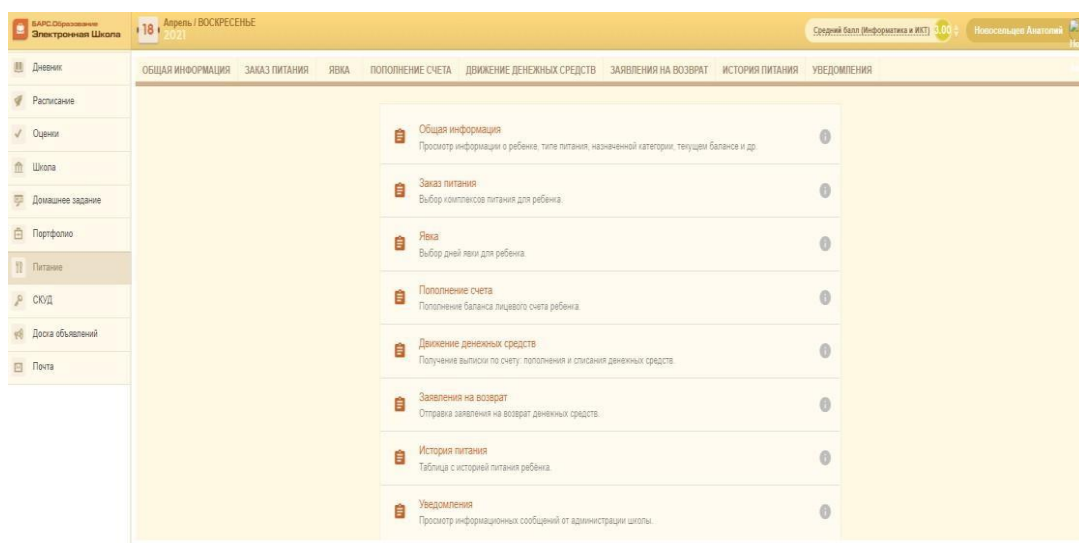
БАРС.Образование
Электронная Школа

18 Апрель / ВОСКРЕСЕНЬЕ
2021

Средний балл (Информатика и ИКТ) 5.00

Новосельцев Анатолий

Дневник
Расписание
Оценки
Школа
Домашнее задание
Портфолио
Питание
СКУД
Доска объявлений
Почта

ОБЩАЯ ИНФОРМАЦИЯ ЗАКАЗ ПИТАНИЯ ЯВКА ПОПОЛНЕНИЕ СЧЕТА ДВИЖЕНИЕ ДЕНЕЖНЫХ СРЕДСТВ ЗАЯВЛЕНИЯ НА ВОЗВРАТ ИСТОРИЯ ПИТАНИЯ УВЕДОМЛЕНИЯ

Общая информация
Просмотр информации о ребенке, типе питания, назначенной категории, текущем балансе и др.

Заказ питания
Выбор комплексов питания для ребенка.

Явка
Выбор дней явки для ребенка.

Пополнение счета
Пополнение баланса лицевого счета ребенка.

Движение денежных средств
Получение выписки по счету: пополнения и списания денежных средств.

Заявления на возврат
Отправка заявления на возврат денежных средств.

История питания
Таблица с историей питания ребёнка.

Уведомления
Просмотр информационных сообщений от администрации школы.